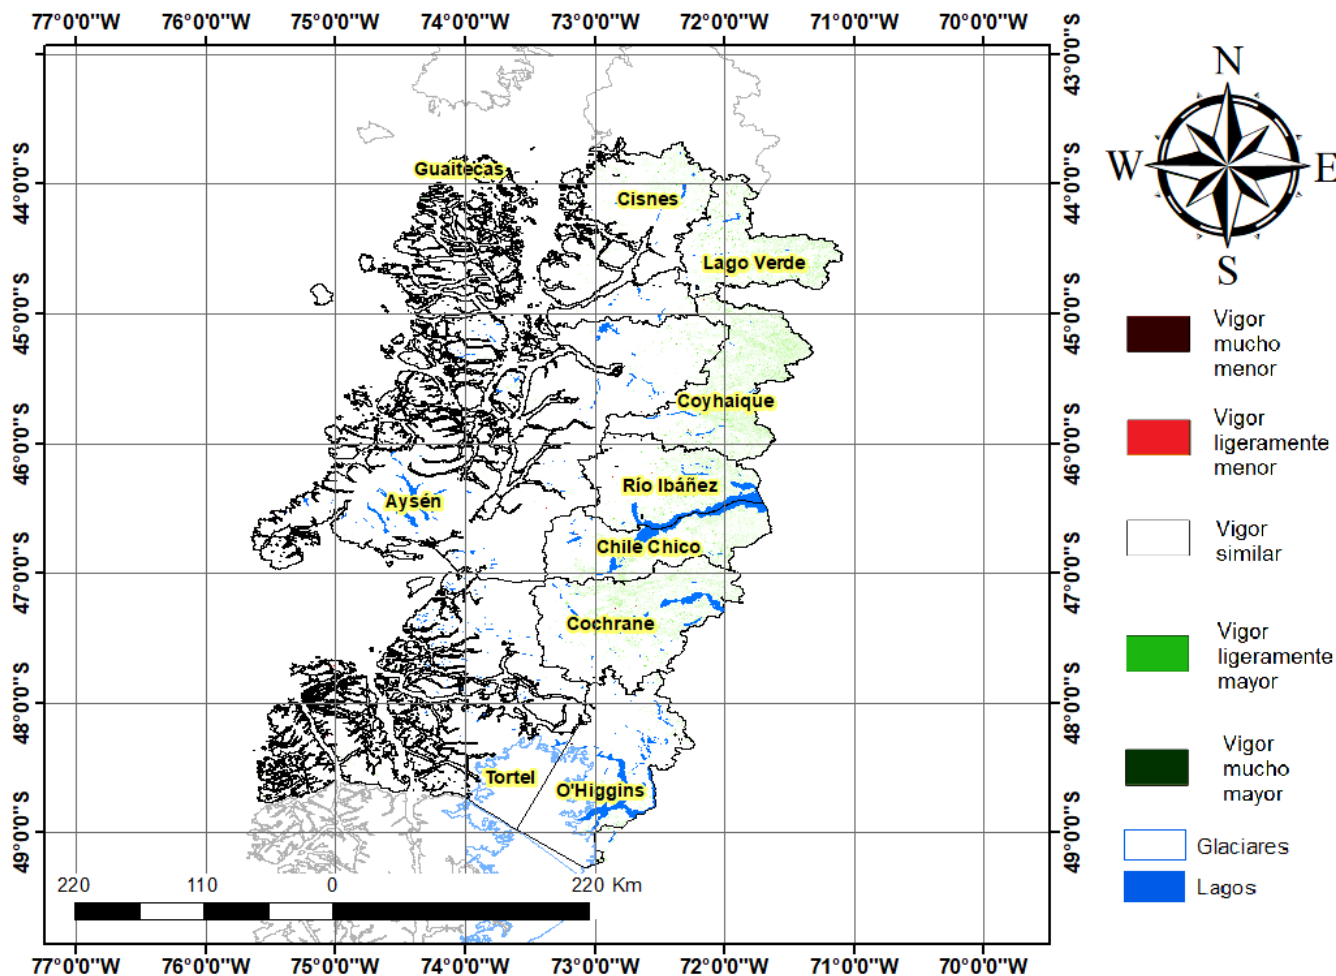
77°0'0"W 76°0'0"W 75°0'0"W 74°0'0"W 73°0'0"W 72°0'0"W 71°0'0"W 70°0'0"W

43°0'0"S
44°0'0"S
45°0'0"S
46°0'0"S
47°0'0"S
48°0'0"S
49°0'0"S

44°0'0"S
45°0'0"S
46°0'0"S
47°0'0"S
48°0'0"S
49°0'0"S

N
W
E
S

Guaitecas
Cisnes
Lago Verde
Coyhaique
Río Ibáñez
Aysén
Chile Chico
Cochrane
Tortel
O'Higgins

220 110 0 220 Km

Vigor mucho menor

Vigor ligeramente menor

Vigor similar

Vigor ligeramente mayor

Vigor mucho mayor

Glaciares

Lagos

77°0'0"W 76°0'0"W 75°0'0"W 74°0'0"W 73°0'0"W 72°0'0"W 71°0'0"W 70°0'0"W